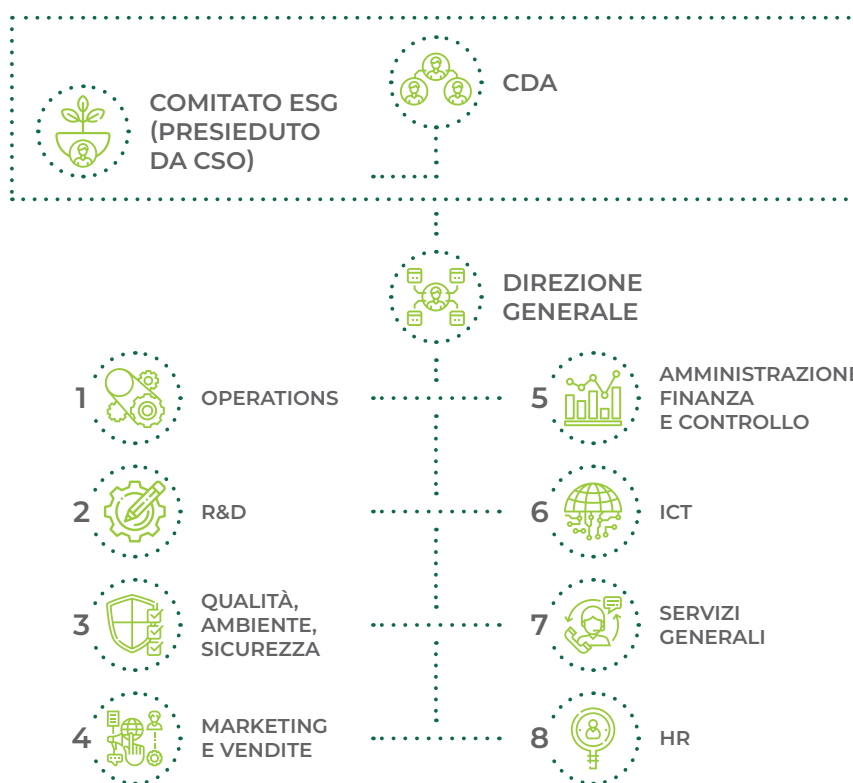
CDA

COMITATO ESG (PRESIEDUTO DA CSO)

DIREZIONE GENERALE

1 OPERATIONS

5 AMMINISTRAZIONI FINANZA E CONTROLLO

2 R&D

6 ICT

3 QUALITÀ, AMBIENTE, SICUREZZA

7 SERVIZI GENERALI

4 MARKETING E VENDITE

8 HR